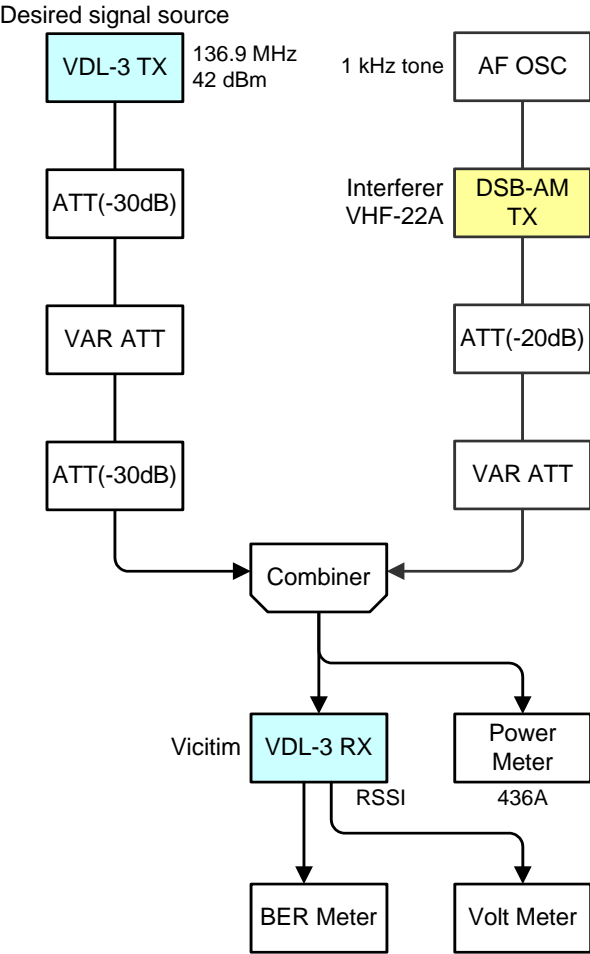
Desired signal source

VDL-3 TX

136.9 MHz
42 dBm

1 kHz tone

AF OSC

ATT(-30dB)

Interferer
VHF-22A

DSB-AM TX

VAR ATT

ATT(-20dB)

ATT(-30dB)

VAR ATT

Combiner

Vicitim

VDL-3 RX

RSSI

Power Meter

436A

BER Meter

Volt Meter